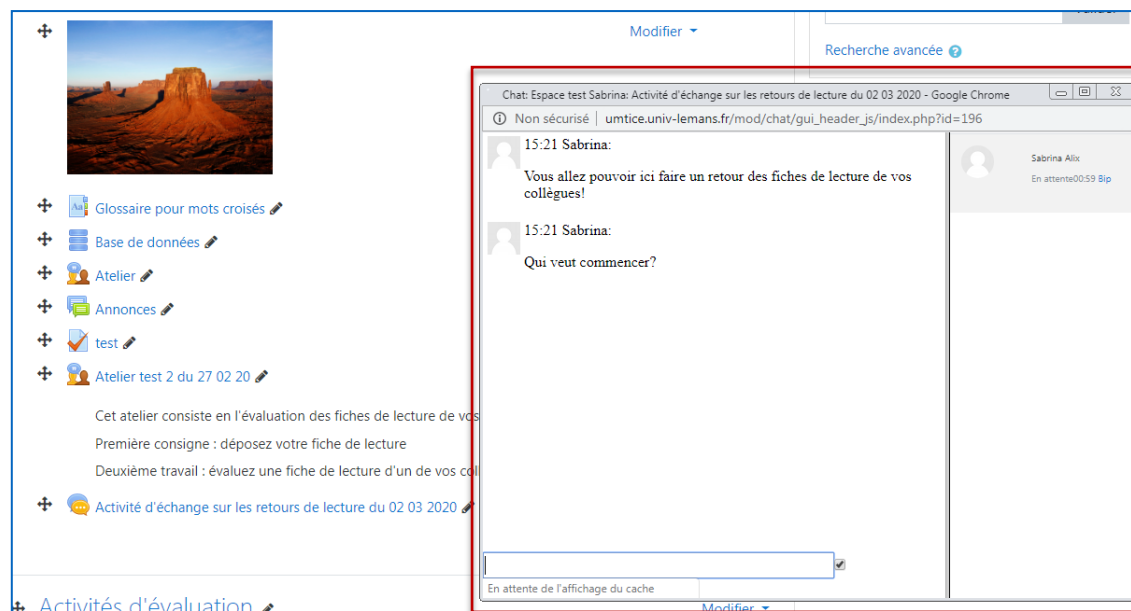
Modifier

Recherche avancée

Chat: Espace test Sabrina: Activité d'échange sur les retours de lecture du 02 03 2020 - Google Chrome

Non sécurisé | umtice.univ-lemans.fr/mod/chat/gui_header_js/index.php?id=196

15:21 Sabrina:

Vous allez pouvoir ici faire un retour des fiches de lecture de vos collègues!

15:21 Sabrina:

Qui veut commencer?

Sabrina Alix

En attente00:59 Bip

Glossaire pour mots croisés

Base de données

Atelier

Annonces

test

Atelier test 2 du 27 02 20

Cet atelier consiste en l'évaluation des fiches de lecture de vos

Première consigne : déposez votre fiche de lecture

Deuxième travail : évaluez une fiche de lecture d'un de vos col

Activité d'échange sur les retours de lecture du 02 03 2020

En attente de l'affichage du cache

Activités d'évaluation

Modifier